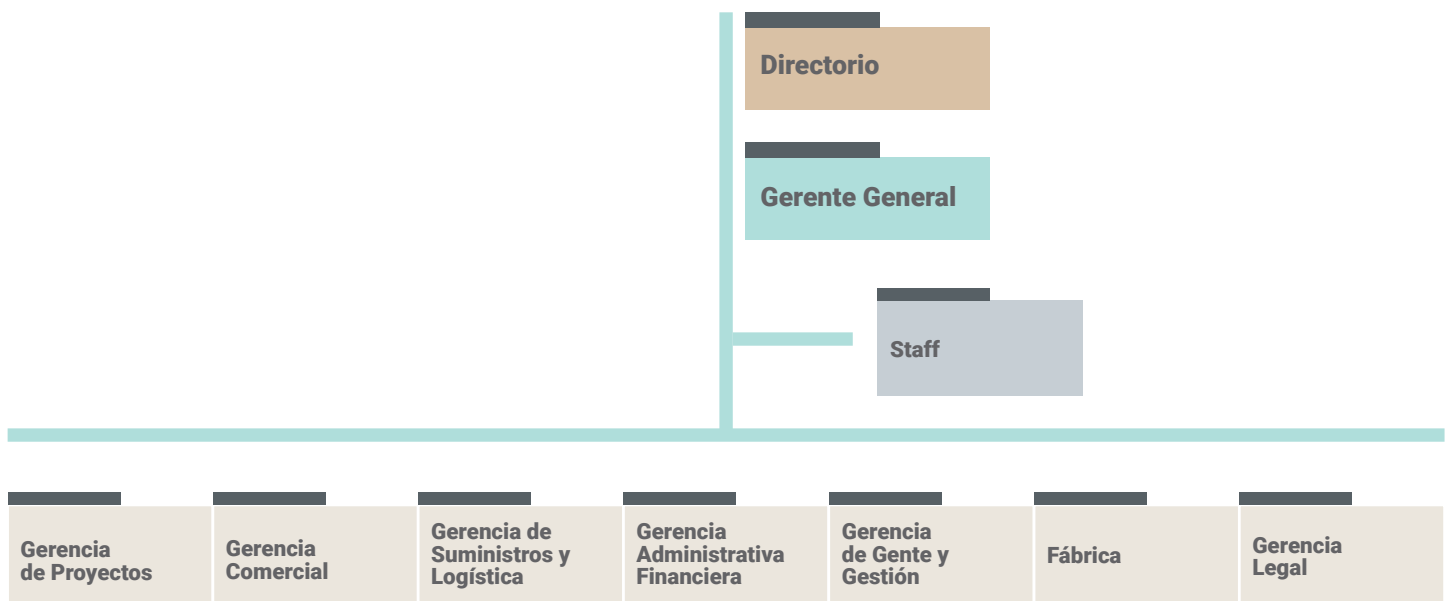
Directorio

Gerente General

Staff

Gerencia de Proyectos

Gerencia Comercial

Gerencia de Suministros y Logística

Gerencia Administrativa Financiera

Gerencia de Gente y Gestión

Fábrica

Gerencia Legal